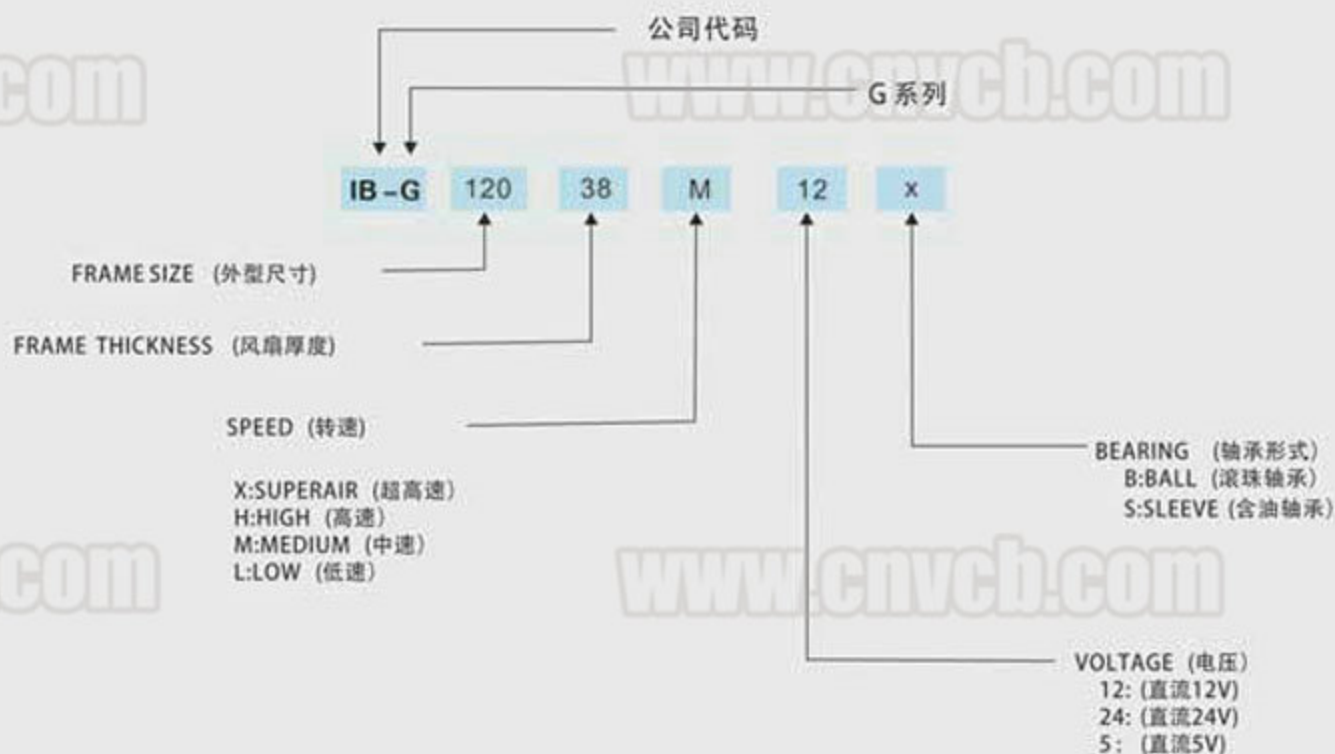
公司代码

G 系列

www.cnvcb.com

com

IB-G 120 38 M 12 x

FRAME SIZE (外型尺寸)

FRAME THICKNESS (风扇厚度)

SPEED (转速)

X:SUPERAIR (超高速)
H:HIGH (高速)
M:MEDIUM (中速)
L:LOW (低速)

BEARING (轴承形式)
B:BALL (滚珠轴承)
S:SLEEVE (含油轴承)

com

www.cnvcb.com

VOLTAGE (电压)
12: (直流12V)
24: (直流24V)
5: (直流5V)